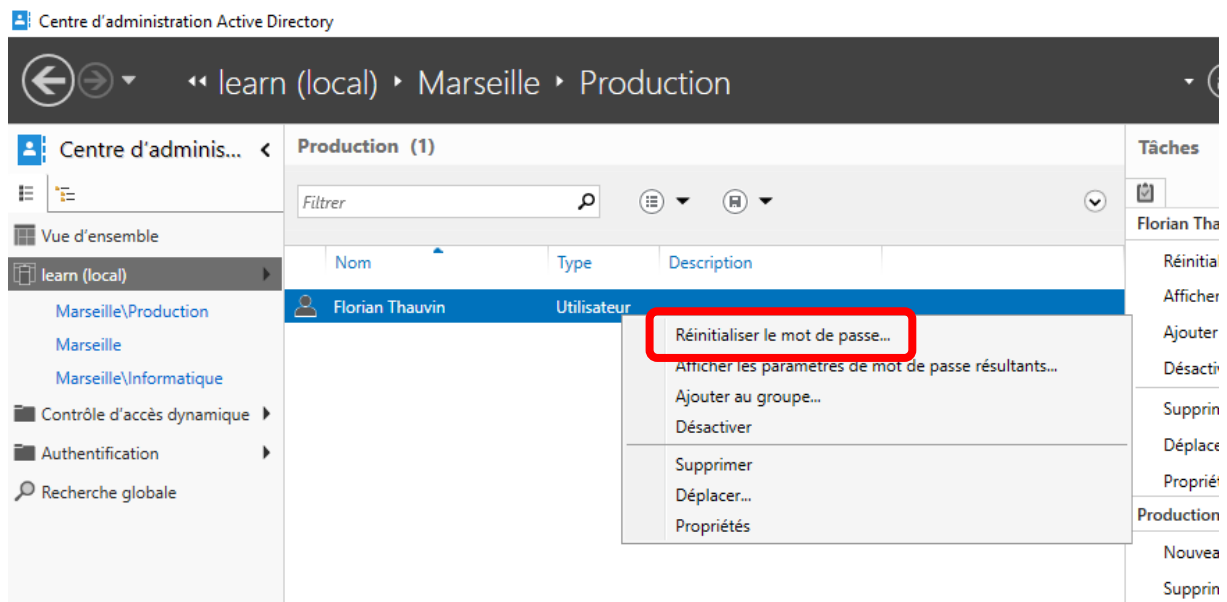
Centre d'administration Active Directory

learn (local) ▸ Marseille ▸ Production

Centre d'adminis... <

Vue d'ensemble
learn (local)
Marseille\Production
Marseille
Marseille\Informatique
Contrôle d'accès dynamique
Authentification
Recherche globale

Production (1)

Filtrer

| Nom | Type | Description |
|---|---|---|
| Florian Thauvin | Utilisateur | |

Réinitialiser le mot de passe...
Afficher les paramètres de mot de passe résultants...
Ajouter au groupe...
Désactiver
Supprimer
Déplacer...
Propriétés

Tâches
Florian Tha
Réinitial
Afficher
Ajouter
Désactiv
Supprir
Déplace
Proprié
Production
Nouvea
Supprir